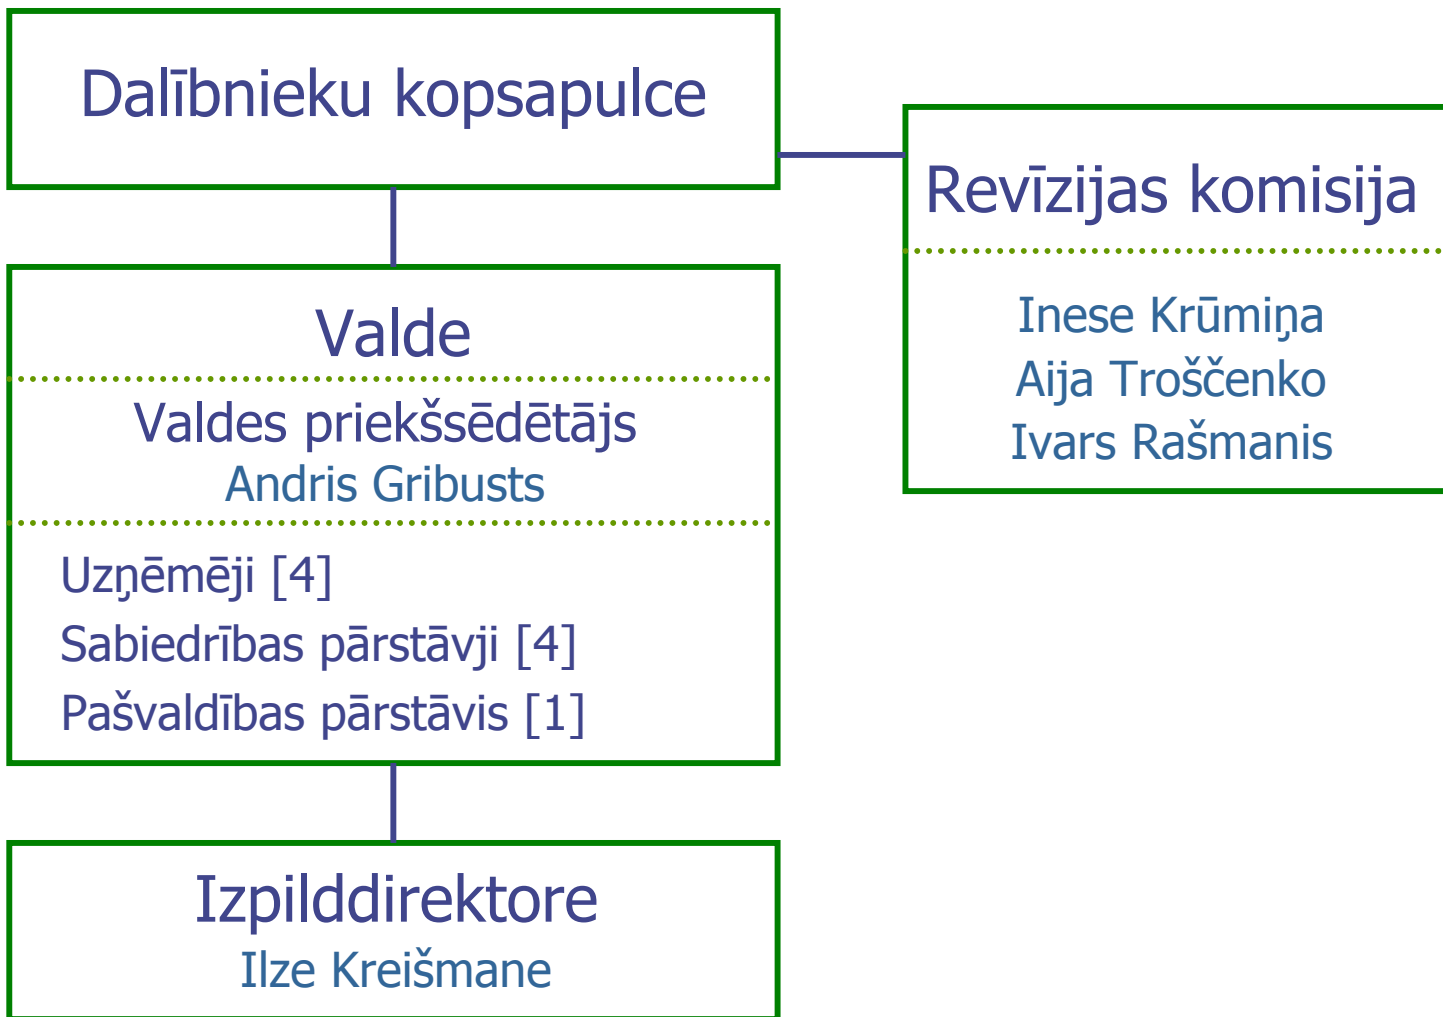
Dalībnieku kopsapulce

Revīzijas komisija

Inese Krūmiņa
Aija Troščenko
Ivars Rašmanis

Valde

Valdes priekšsēdētājs
Andris Gribusts

Uzņēmēji [4]
Sabiedrības pārstāvji [4]
Pašvaldības pārstāvis [1]

Izpilddirektore
Ilze Kreišmane